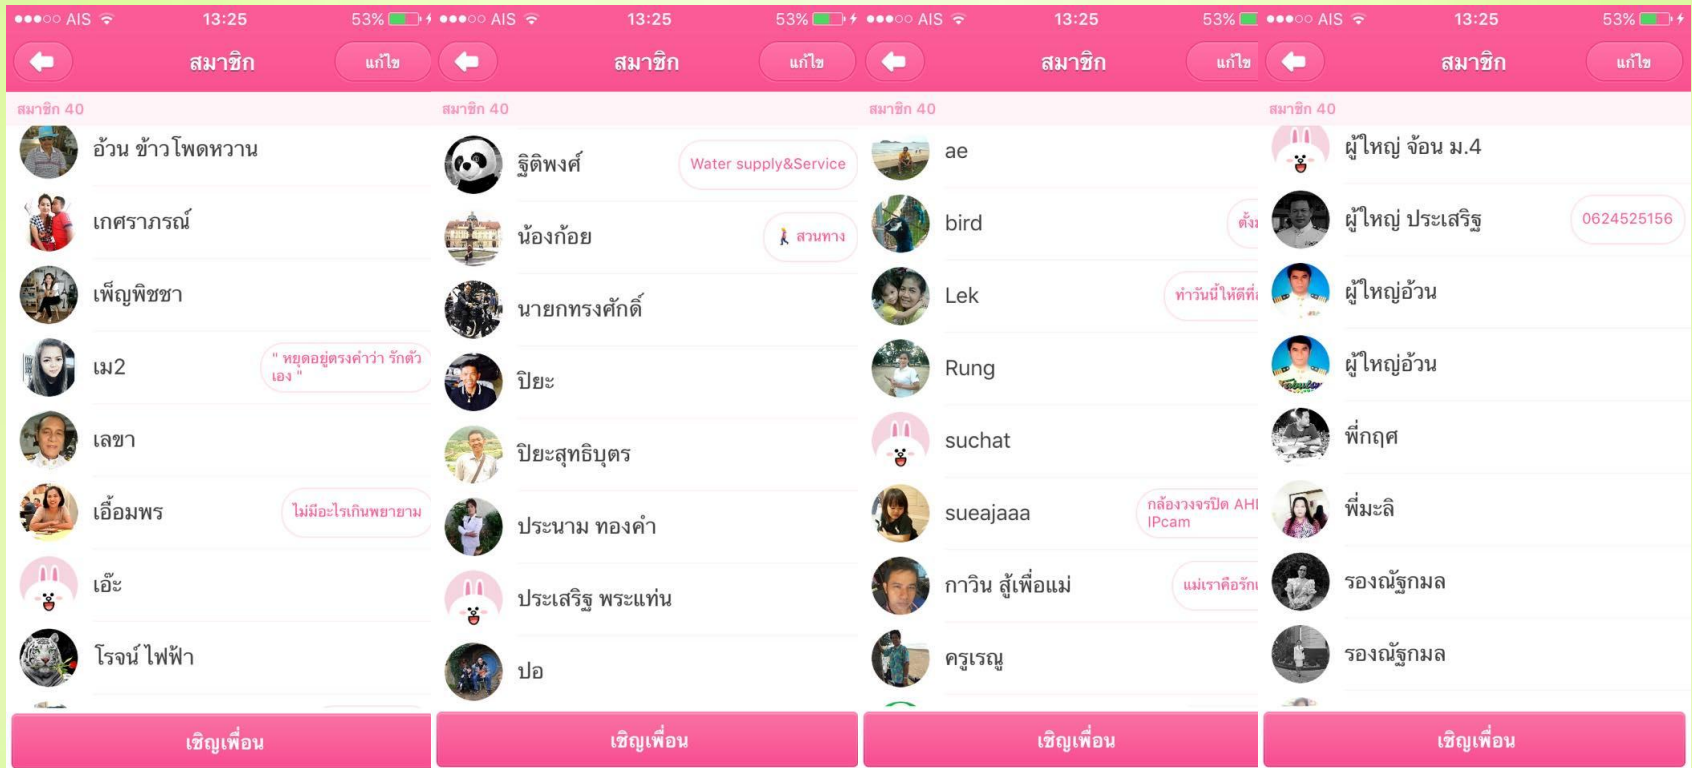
●●●○○ AIS 13:25 53%

สมาชิก

แก้ไข

สมาชิก 40

อ้วน ข้าวโพดหวาน

เกศราภรณ์

เพ็ญพิชชา

เม2 " หยุดอยู่ตรงคำว่า รักตัวเอง "

เลขา

เอื้อมพร ไม่มีอะไรเกินพยายาม

เอ๊ะ

โรจน์ ไฟฟ้า

เชิญเพื่อน

●●●○○ AIS 13:25 53%

สมาชิก

แก้ไข

สมาชิก 40

ฐิติพงศ์ Water supply&Service

น้องก้อย สวนทาง

นายกทรงศักดิ์

ปิยะ

ปิยะสุทธิบุตร

ประนาม ทองคำ

ประเสริฐ พระแท่น

ปอ

เชิญเพื่อน

●●●○○ AIS 13:25 53%

สมาชิก

แก้ไข

สมาชิก 40

ae

bird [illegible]

Lek ทำวันนี้ให้ดีที่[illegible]

Rung

suchat

sueajaaa กล้องวงจรปิด AHI IPcam

กาวิน สู้เพื่อแม่ แม่เราคือรัก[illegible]

ครูเรณู

เชิญเพื่อน

●●●○○ AIS 13:25 53%

สมาชิก

แก้ไข

สมาชิก 40

ผู้ใหญ่ จ้อน ม.4

ผู้ใหญ่ ประเสริฐ 0624525156

ผู้ใหญ่อ้วน

ผู้ใหญ่อ้วน

พี่กฤศ

พี่มะลิ

รองณัฐกมล

รองณัฐกมล

เชิญเพื่อน